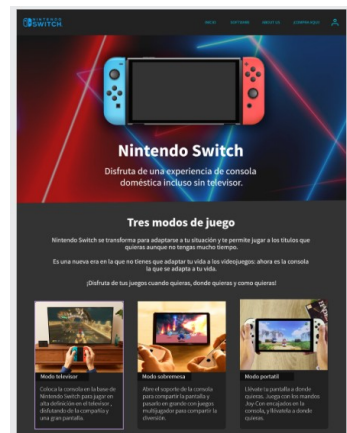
NINTENDO SWITCH

INICIO   SOFTWARE   ABOUT US   COMPRA AQUÍ

Nintendo Switch

Disfruta de una experiencia de consola doméstica incluso sin televisor.

Tres modos de juego

Nintendo Switch se transforma para adaptarse a tu situación y te permite jugar a los títulos que quieras aunque no tengas mucho tiempo.

Es una nueva era en la que no tienes que adaptar tu vida a los videojuegos: ahora es la consola la que se adapta a tu vida.

¡Disfruta de tus juegos cuando quieras, donde quieras y como quieras!

Modo televisor

Coloca la consola en la base de Nintendo Switch para jugar en alta definición en el televisor, disfrutando de la compañía y una gran pantalla.

Modo sobremesa

Abre el soporte de la consola para compartir la pantalla y pasarlo en grande con juegos multijugador para compartir la diversión.

Modo portátil

Llévate la pantalla a donde quieras. Juega con los mandos Joy-Con encajados en la consola, y llévatela a donde quieras.